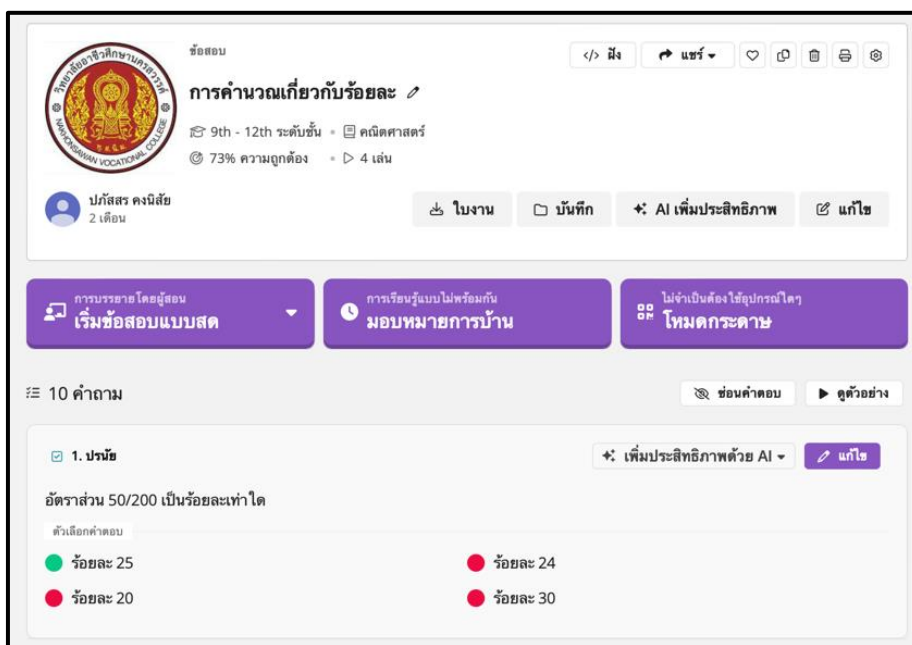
วิทยาลัยอาชีวศึกษานครสวรรค์
NAKHONSAWAN VOCATIONAL COLLEGE

ข้อสอบ
การคำนวณเกี่ยวกับร้อยละ
9th - 12th ระดับชั้น • คณิตศาสตร์
73% ความถูกต้อง • 4 เล่น

</> ฝัง
แชร์
ปภัสสร คงนิสัย
2 เดือน
ใบงาน
บันทึก
AI เพิ่มประสิทธิภาพ
แก้ไข

การบรรยายโดยผู้สอน
เริ่มข้อสอบแบบสด
การเรียนรู้แบบไม่พร้อมกัน
มอบหมายการบ้าน
ไม่จำเป็นต้องใช้อุปกรณ์ใดๆ
โหมดกระดาษ

10 คำถาม
ซ่อนคำตอบ
ดูตัวอย่าง

1. ปรนัย
เพิ่มประสิทธิภาพด้วย AI
แก้ไข

อัตราส่วน 50/200 เป็นร้อยละเท่าใด
ตัวเลือกคำตอบ
ร้อยละ 25
ร้อยละ 24
ร้อยละ 20
ร้อยละ 30